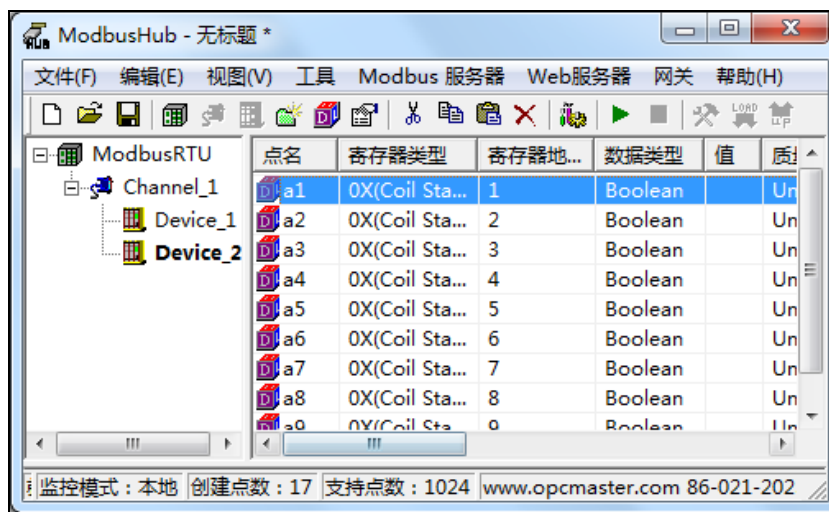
ModbusHub - 无标题 *

文件(F) 编辑(E) 视图(V) 工具 Modbus 服务器 Web服务器 网关 帮助(H)

ModbusRTU
Channel_1
Device_1
Device_2

| 点名 | 寄存器类型 | 寄存器地... | 数据类型 | 值 | 质 |
|---|---|---|---|---|---|
| a1 | 0X(Coil Sta... | 1 | Boolean | | Un |
| a2 | 0X(Coil Sta... | 2 | Boolean | | Un |
| a3 | 0X(Coil Sta... | 3 | Boolean | | Un |
| a4 | 0X(Coil Sta... | 4 | Boolean | | Un |
| a5 | 0X(Coil Sta... | 5 | Boolean | | Un |
| a6 | 0X(Coil Sta... | 6 | Boolean | | Un |
| a7 | 0X(Coil Sta... | 7 | Boolean | | Un |
| a8 | 0X(Coil Sta... | 8 | Boolean | | Un |
| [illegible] | 0X(Coil Sta... | 9 | Boolean | | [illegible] |

监控模式：本地 创建点数：17 支持点数：1024 www.opcmaster.com 86-021-202